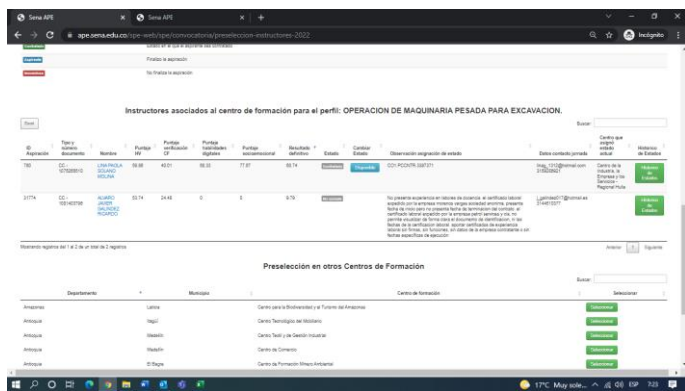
Sena APE × Sena APE × +

ape.sena.edu.co/ape-web/ape/convocatoria/preseleccion-instructores-2022

Incognito

Contratado | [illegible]
Expirado | Finalizo la aspiración
Incumplido | No finaliza la aspiración

Instructores asociados al centro de formación para el perfil: OPERACION DE MAQUINARIA PESADA PARA EXCAVACION.

Excel

Buscar:

| ID Aspiración | Tipo y número documento | Nombre | Puntaje HV | Puntaje verificación CF | Puntaje habilidades digitales | Puntaje socioemocional | Resultado definitivo | Estado | Cambiar Estado | Observación asignación de estado | Datos contacto jornada | Centro que asignó estado actual | Histórico de Estados |
|---|---|---|---|---|---|---|---|---|---|---|---|---|---|
| 780 | CC - 1075285910 | LINA PAOLA SOLANO MOLINA | 56.88 | 40.01 | 96.33 | 77.87 | 69.74 | Contratado | Disponible | CO1.PCCNTR.3387271 | lina_1312@hotmail.com 3155038421 | Centro de la Industria, la Empresa y los Servicios - Regional Huila | Histórico de Estados |
| 21774 | CC - 1051403798 | ALVARO JAVIER GALINDEZ RICARDO | 33.74 | 24.48 | 0 | 5 | 9.79 | No cumple | | No presente experiencia en labores de docencia, el certificado laboral expedido por la empresa mineros vargas (soledad anorma, presente fecha de inicio pero no presenta fecha de terminación del contrato, el certificado laboral expedido por la empresa petrol services y cia, no permite visualizar de forma clara el documento de identificación, ni las fechas de la certificación laboral, aporte certificados de experiencia laboral sin firmas, sin funciones, sin objeto de la empresa contratante o sin fechas especificas de ejecución | j_galindez01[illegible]@hotmail.es 3144510277 | | Histórico de Estados |

Mostrando registros del 1 al 2 de un total de 2 registros

Anterior 1 Siguiente

Preselección en otros Centros de Formación

Buscar:

| Departamento | Municipio | Centro de formación | Seleccionar |
|---|---|---|---|
| Amazonas | Leticia | Centro para la Biodiversidad y el Turismo del Amazonas | Seleccionar |
| Antioquia | Itagüí | Centro Tecnológico del Mobiliario | Seleccionar |
| Antioquia | Medellín | Centro Textil y de Gestión Industrial | Seleccionar |
| Antioquia | Medellín | Centro de Comercio | Seleccionar |
| Antioquia | El Bagre | Centro de Formación Minero Ambiental | Seleccionar |

17°C Muy sole... ESP 7:23